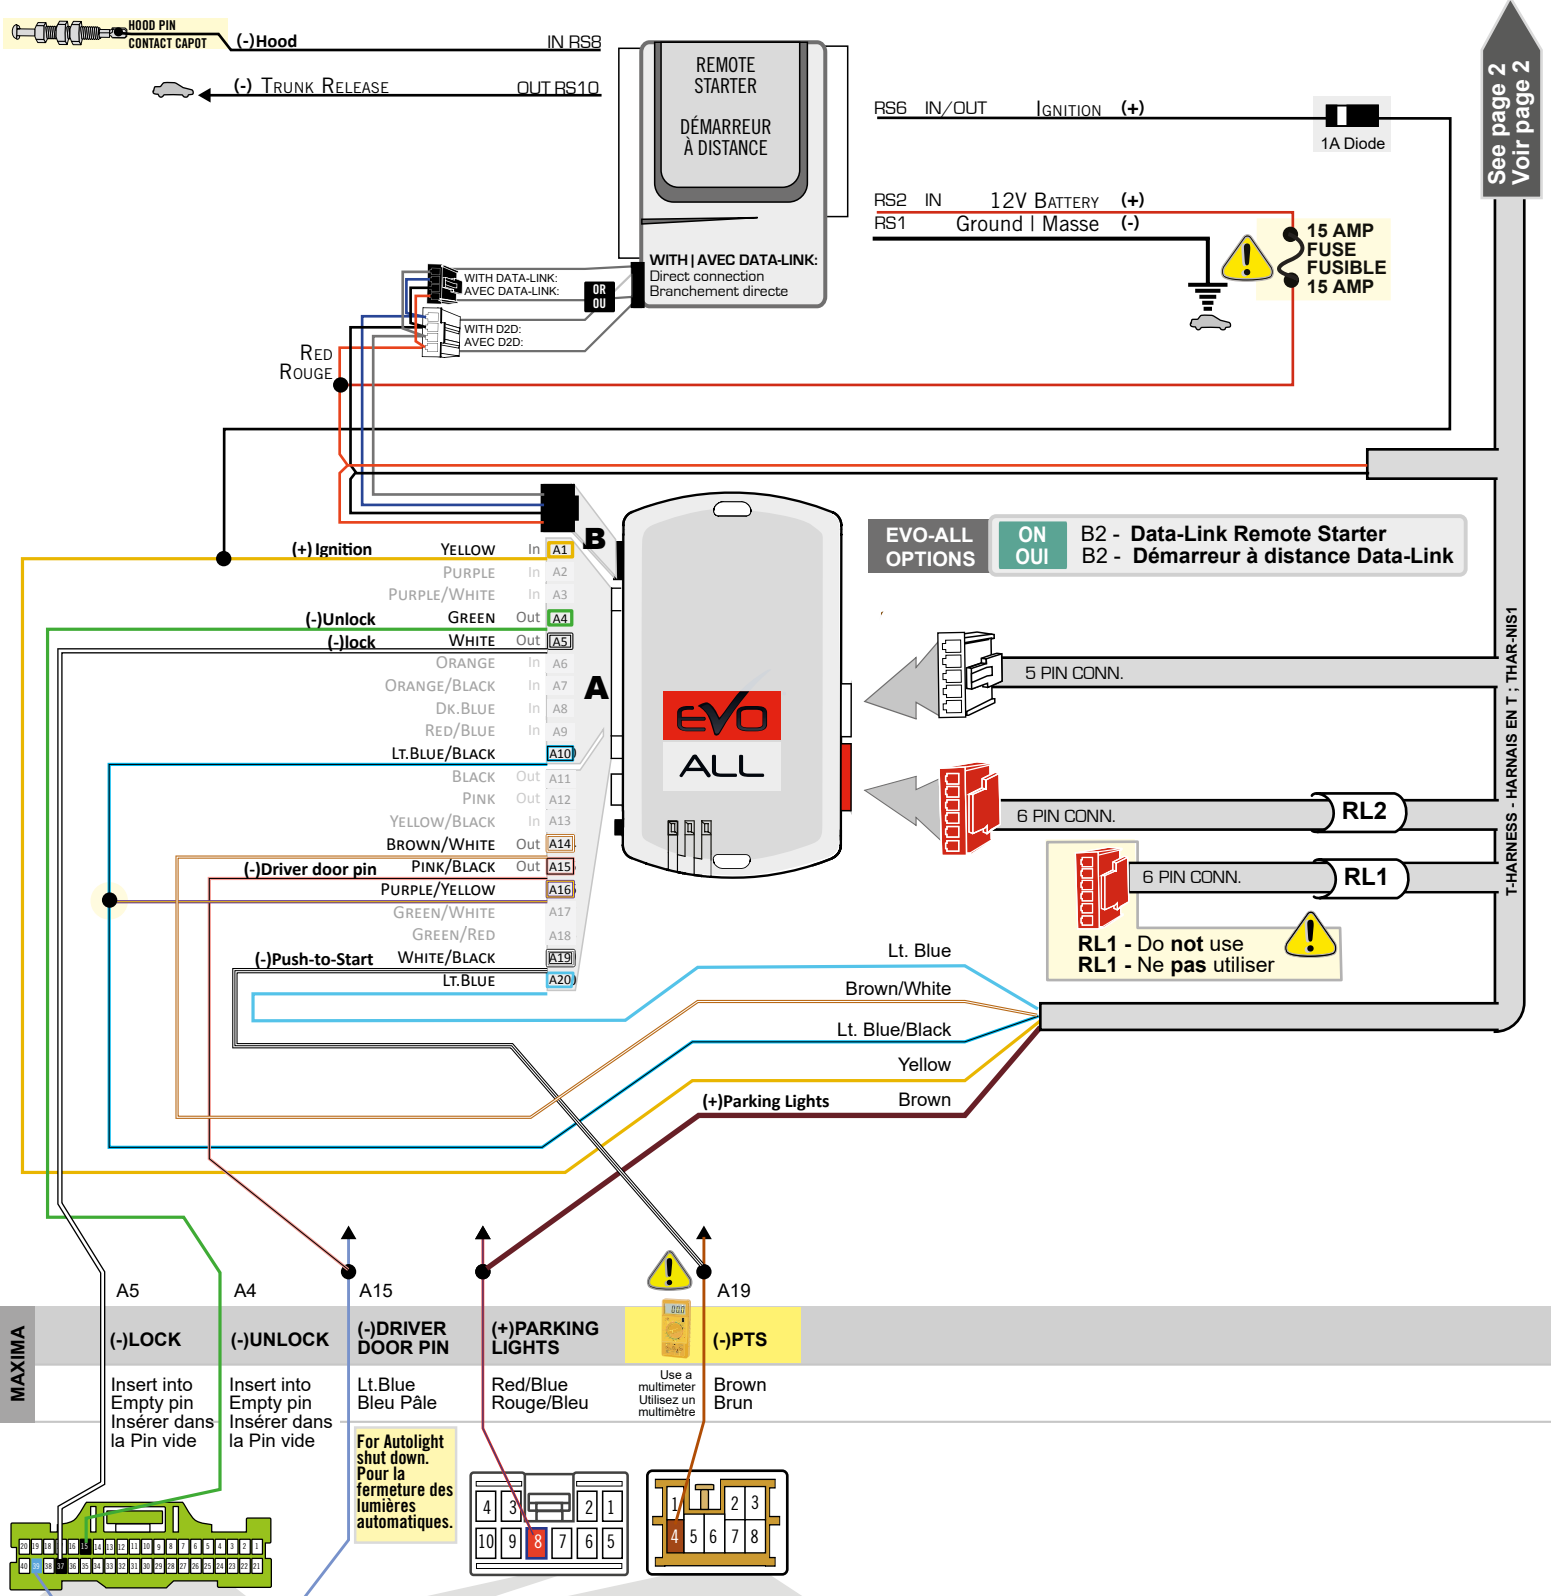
HOOD PIN
CONTACT CAPOT
(-)Hood
IN RS8
(-) Trunk Release
OUT RS10

REMOTE STARTER
DÉMARREUR À DISTANCE

WITH | AVEC DATA-LINK:
Direct connection
Branchement directe

WITH DATA-LINK:
AVEC DATA-LINK:
OR
OU
WITH D2D:
AVEC D2D:

Red
Rouge

RS6 IN/OUT Ignition (+)
1A Diode
RS2 IN 12V Battery (+)
RS1 Ground | Masse (-)
15 AMP
FUSE
FUSIBLE
15 AMP

See page 2
Voir page 2

B

EVO-ALL OPTIONS
ON OUI
B2 - Data-Link Remote Starter
B2 - Démarreur à distance Data-Link

| | | | |
|---|---|---|---|
| (+) Ignition | Yellow | In | A1 |
| | Purple | In | A2 |
| | Purple/White | In | A3 |
| (-)Unlock | Green | Out | A4 |
| (-)lock | White | Out | A5 |
| | Orange | In | A6 |
| | Orange/Black | In | A7 |
| | Dk.Blue | In | A8 |
| | Red/Blue | In | A9 |
| | Lt.Blue/Black | | A10 |
| | Black | Out | A11 |
| | Pink | Out | A12 |
| | Yellow/Black | In | A13 |
| | Brown/White | Out | A14 |
| (-)Driver door pin | Pink/Black | Out | A15 |
| | Purple/Yellow | | A16 |
| | Green/White | | A17 |
| | Green/Red | | A18 |
| (-)Push-to-Start | White/Black | | A19 |
| | Lt.Blue | | A20 |

A

EVO ALL

5 PIN CONN.
6 PIN CONN.
RL2
6 PIN CONN.
RL1
RL1 - Do not use
RL1 - Ne pas utiliser

T-HARNESS - HARNAIS EN T ; THAR-NIS1

Lt. Blue
Brown/White
Lt. Blue/Black
Yellow
(+)Parking Lights
Brown

A5
A4
A15
A19

MAXIMA

| (-)LOCK | (-)UNLOCK | (-)DRIVER DOOR PIN | (+)PARKING LIGHTS | | (-)PTS |
|---|---|---|---|---|---|
| Insert into Empty pin Insérer dans la Pin vide | Insert into Empty pin Insérer dans la Pin vide | Lt.Blue Bleu Pâle | Red/Blue Rouge/Bleu | Use a multimeter Utilisez un multimètre | Brown Brun |

For Autolight shut down.
Pour la fermeture des lumières automatiques.

4 3 2 1
10 9 8 7 6 5

1 2 3
4 5 6 7 8

20 19 18 16 15 14 13 12 11 10 9 8 7 6 5 4 3 2 1
40 39 38 37 36 35 34 33 32 31 30 29 28 27 26 25 24 23 22 21